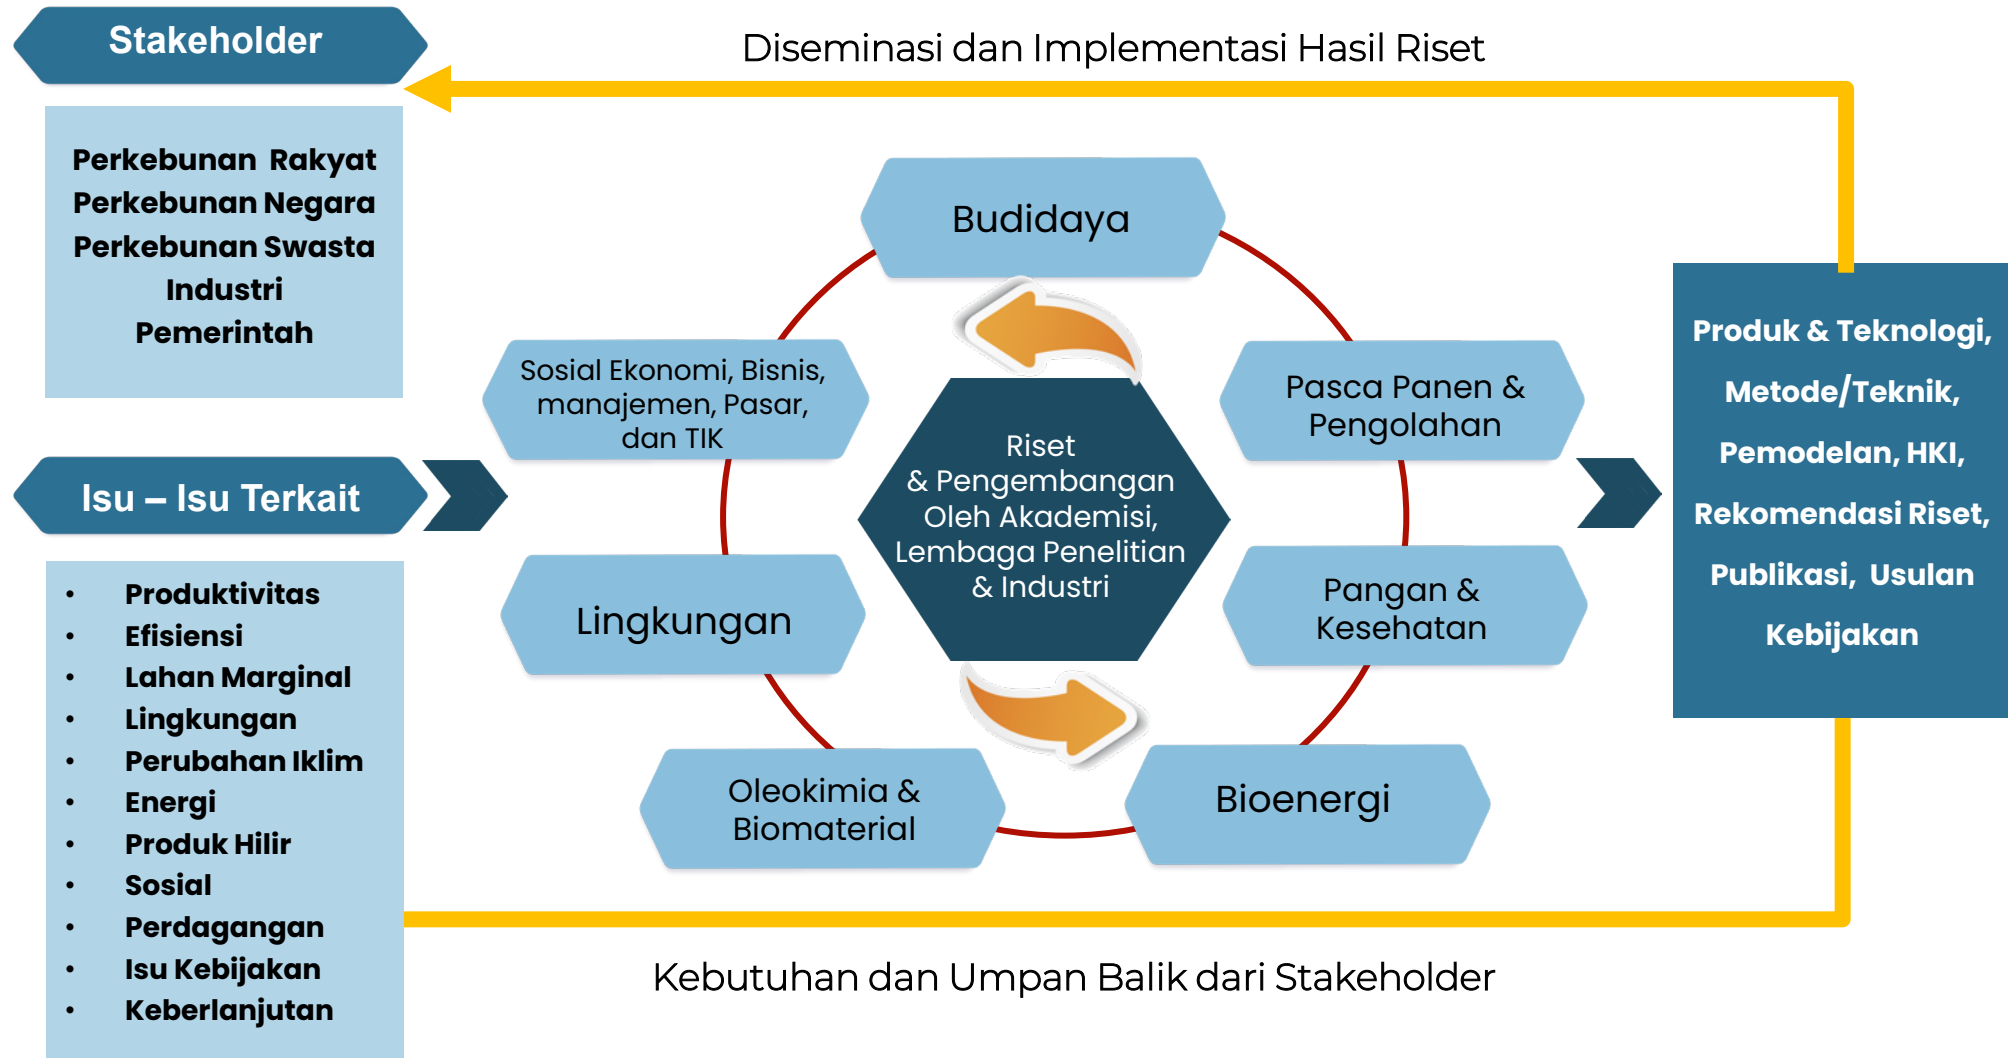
Stakeholder

Diseminasi dan Implementasi Hasil Riset

Perkebunan Rakyat
Perkebunan Negara
Perkebunan Swasta
Industri
Pemerintah

Budidaya

Sosial Ekonomi, Bisnis, manajemen, Pasar, dan TIK

Pasca Panen & Pengolahan

Riset & Pengembangan Oleh Akademisi, Lembaga Penelitian & Industri

Isu – Isu Terkait

Lingkungan

Pangan & Kesehatan

Oleokimia & Biomaterial

Bioenergi

Produk & Teknologi,
Metode/Teknik,
Pemodelan, HKI,
Rekomendasi Riset,
Publikasi, Usulan
Kebijakan

- Produktivitas
- Efisiensi
- Lahan Marginal
- Lingkungan
- Perubahan Iklim
- Energi
- Produk Hilir
- Sosial
- Perdagangan
- Isu Kebijakan
- Keberlanjutan

Kebutuhan dan Umpan Balik dari Stakeholder